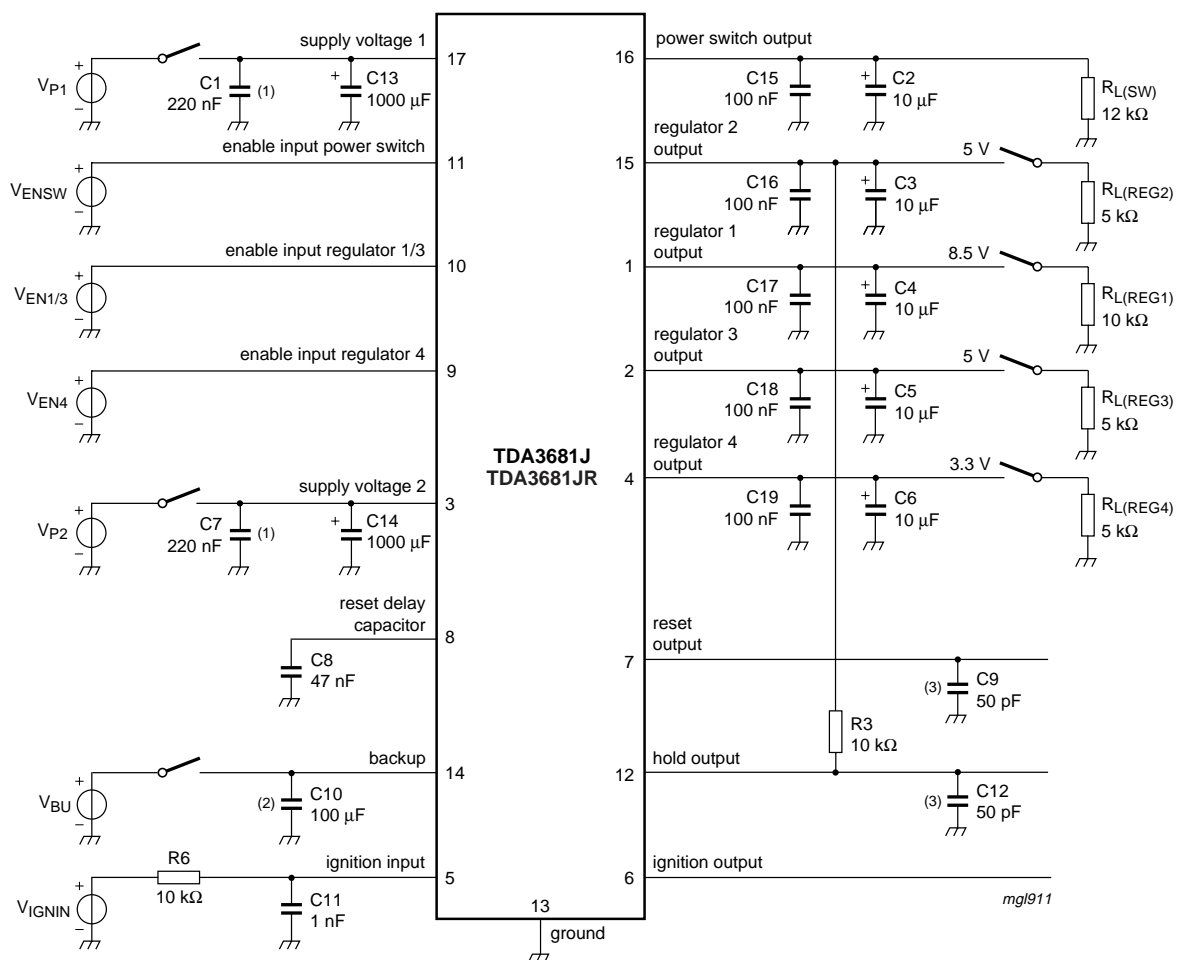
$V_{P1}$
+
−
C1
220 nF
(1)
+
C13
1000 μF
supply voltage 1
17

$V_{ENSW}$
+
−
enable input power switch
11

$V_{EN1/3}$
+
−
enable input regulator 1/3
10

$V_{EN4}$
+
−
enable input regulator 4
9

$V_{P2}$
+
−
C7
220 nF
(1)
+
C14
1000 μF
supply voltage 2
3

reset delay capacitor
8
C8
47 nF

$V_{BU}$
+
−
(2)
C10
100 μF
backup
14

$V_{IGNIN}$
+
−
R6
10 kΩ
C11
1 nF
ignition input
5

TDA3681J
TDA3681JR

13
ground

16
power switch output
C15
100 nF
+
C2
10 μF
$R_{L(SW)}$
12 kΩ

15
regulator 2 output
C16
100 nF
+
C3
10 μF
5 V
$R_{L(REG2)}$
5 kΩ

1
regulator 1 output
C17
100 nF
+
C4
10 μF
8.5 V
$R_{L(REG1)}$
10 kΩ

2
regulator 3 output
C18
100 nF
+
C5
10 μF
5 V
$R_{L(REG3)}$
5 kΩ

4
regulator 4 output
C19
100 nF
+
C6
10 μF
3.3 V
$R_{L(REG4)}$
5 kΩ

7
reset output
(3)
C9
50 pF

R3
10 kΩ

12
hold output
(3)
C12
50 pF

6
ignition output

mgl911